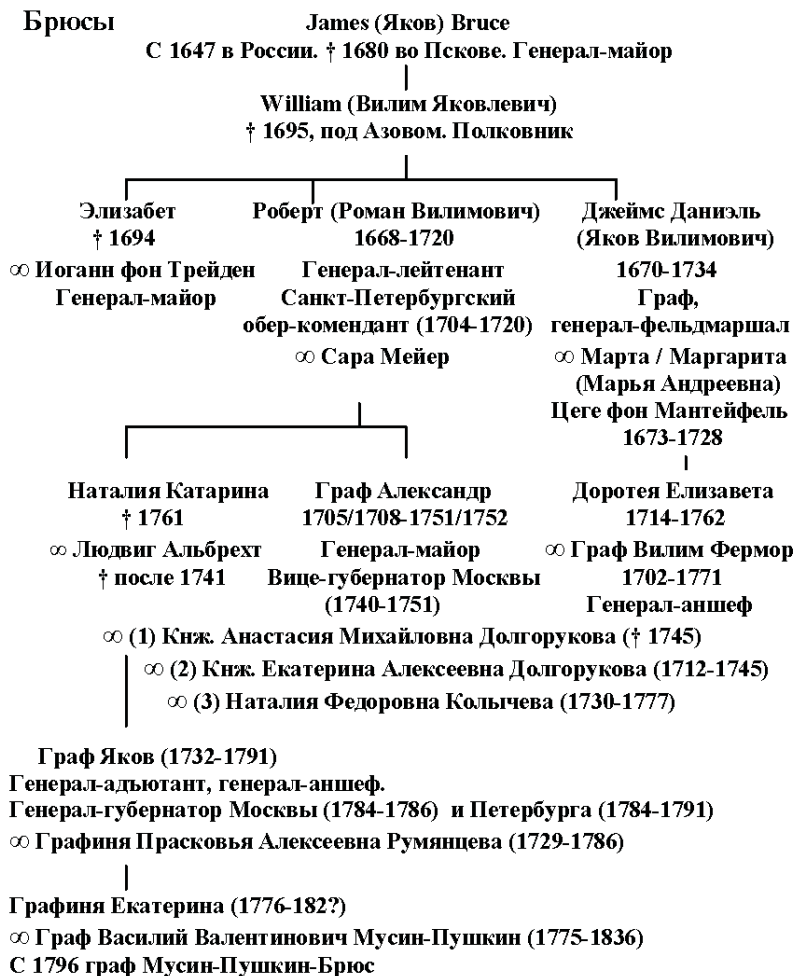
Брюсы

James (Яков) Bruce
С 1647 в России. † 1680 во Пскове. Генерал-майор

William (Вилим Яковлевич)
† 1695, под Азовом. Полковник

Элизабет
† 1694
∞ Иоганн фон Трейден
Генерал-майор

Роберт (Роман Вилимович)
1668-1720
Генерал-лейтенант
Санкт-Петербургский обер-комендант (1704-1720)
∞ Сара Мейер

Джеймс Даниэль
(Яков Вилимович)
1670-1734
Граф,
генерал-фельдмаршал
∞ Марта / Маргарита
(Марья Андреевна)
Цеге фон Мантейфель
1673-1728

Наталия Катарина
† 1761
∞ Людвиг Альбрехт
† после 1741

Граф Александр
1705/1708-1751/1752
Генерал-майор
Вице-губернатор Москвы
(1740-1751)

Доротея Елизавета
1714-1762
∞ Граф Вилим Фермор
1702-1771
Генерал-аншеф

∞ (1) Кнж. Анастасия Михайловна Долгорукова († 1745)
∞ (2) Кнж. Екатерина Алексеевна Долгорукова (1712-1745)
∞ (3) Наталия Федоровна Колычева (1730-1777)

Граф Яков (1732-1791)
Генерал-адъютант, генерал-аншеф.
Генерал-губернатор Москвы (1784-1786) и Петербурга (1784-1791)
∞ Графиня Прасковья Алексеевна Румянцева (1729-1786)

Графиня Екатерина (1776-182?)
∞ Граф Василий Валентинович Мусин-Пушкин (1775-1836)
С 1796 граф Мусин-Пушкин-Брюс